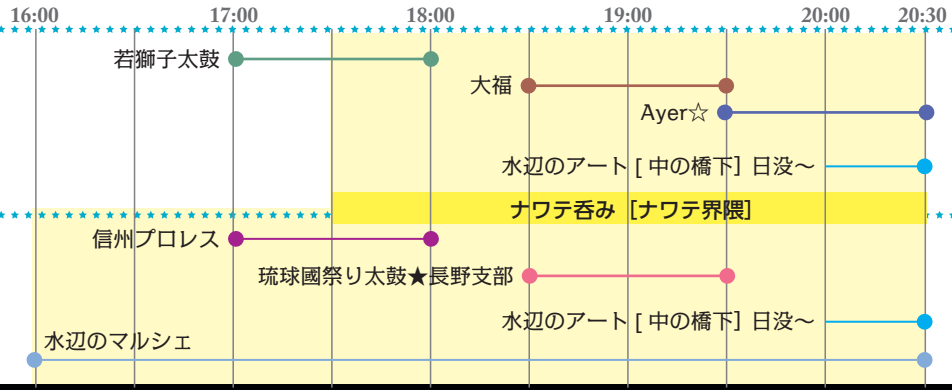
16:00 17:00 18:00 19:00 20:00 20:30

若獅子太鼓

大福

Ayer☆

水辺のアート [ 中の橋下] 日没〜

ナワテ呑み [ナワテ界隈]

信州プロレス

琉球國祭り太鼓★長野支部

水辺のアート [ 中の橋下] 日没〜

水辺のマルシェ